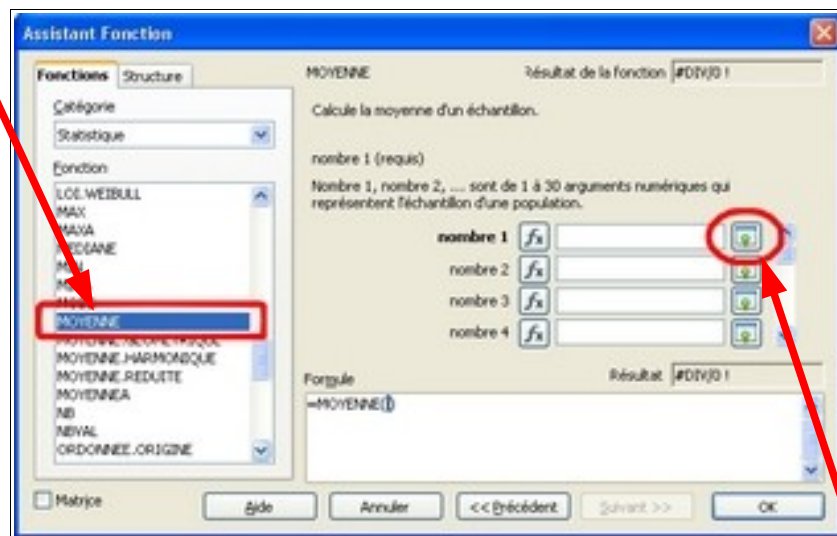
Assistant Fonction

Fonctions Structure

Catégorie

Statistique

Fonction

LOI.WEIBULL
MAX
MAXA
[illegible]EDIANE
M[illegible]
M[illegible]
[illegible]
MOYENNE
MOYENNE.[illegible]
MOYENNE.HARMONIQUE
MOYENNE.REDUITE
MOYENNEA
NB
NBVAL
ORDONNEE.ORIGINE

MOYENNE

Résultat de la fonction #DIV/0 !

Calcule la moyenne d'un échantillon.

nombre 1 (requis)

Nombre 1, nombre 2, ... sont de 1 à 30 arguments numériques qui représentent l'échantillon d'une population.

nombre 1 $f_x$

nombre 2 $f_x$

nombre 3 $f_x$

nombre 4 $f_x$

Formule

Résultat #DIV/0 !

=MOYENNE()

Matrice

Aide

Annuler

<< Précédent

Suivant >>

OK